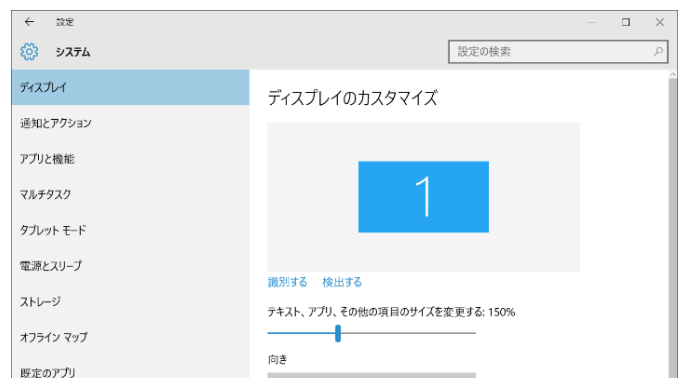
← 設定

システム

設定の検索

ディスプレイ

通知とアクション

アプリと機能

マルチタスク

タブレット モード

電源とスリープ

ストレージ

オフライン マップ

既定のアプリ

ディスプレイのカスタマイズ

1

識別する 検出する

テキスト、アプリ、その他の項目のサイズを変更する: 150%

向き